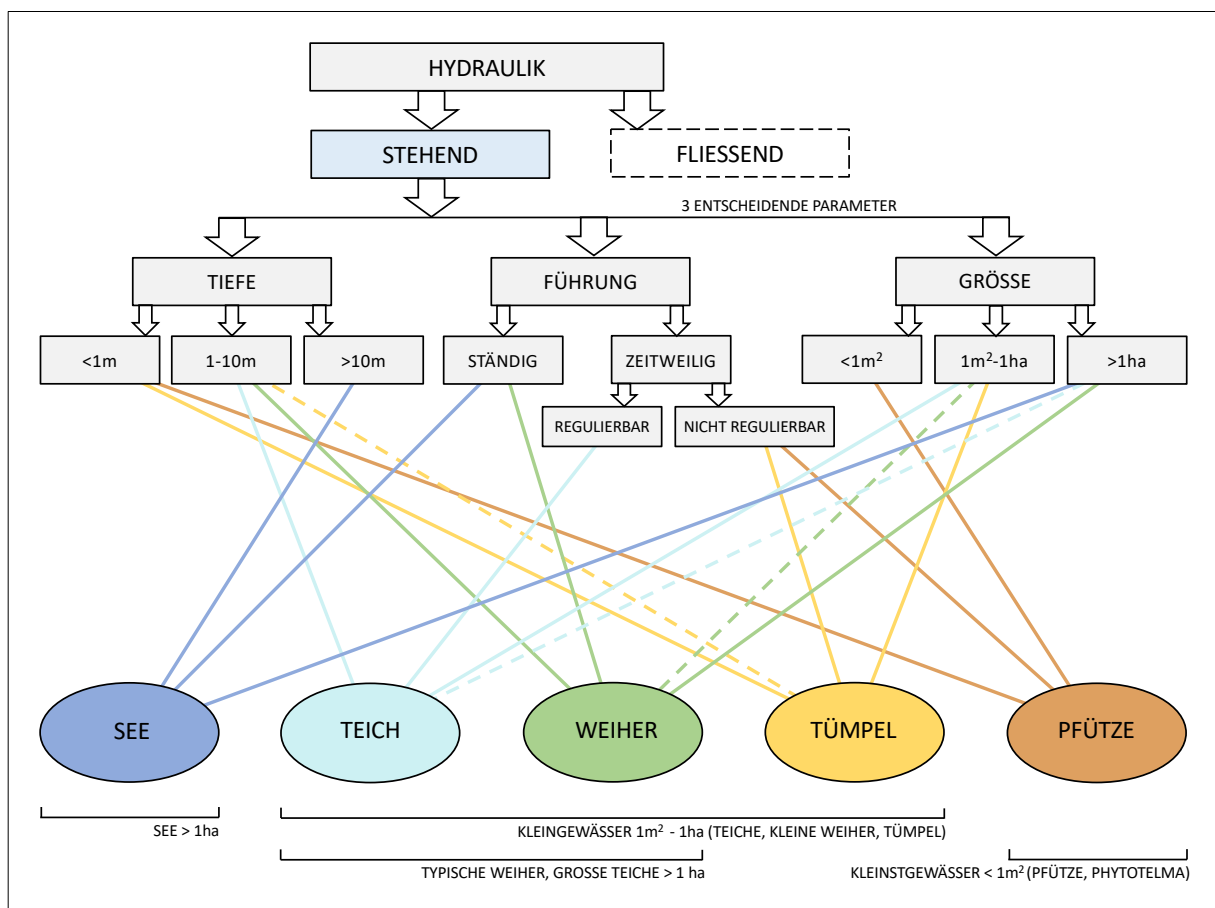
HYDRAULIK

STEHEND

FLIESSEND

3 ENTSCHEIDENDE PARAMETER

TIEFE

FÜHRUNG

GRÖSSE

<1m

1-10m

>10m

STÄNDIG

ZEITWEILIG

REGULIERBAR

NICHT REGULIERBAR

<1m$^2$

1m$^2$-1ha

>1ha

SEE

TEICH

WEIHER

TÜMPEL

PFÜTZE

SEE > 1ha

KLEINGEWÄSSER 1m$^2$ - 1ha (TEICHE, KLEINE WEIHER, TÜMPEL)

TYPISCHE WEIHER, GROSSE TEICHE > 1 ha

KLEINSTGEWÄSSER < 1m$^2$ (PFÜTZE, PHYTOTELMA)